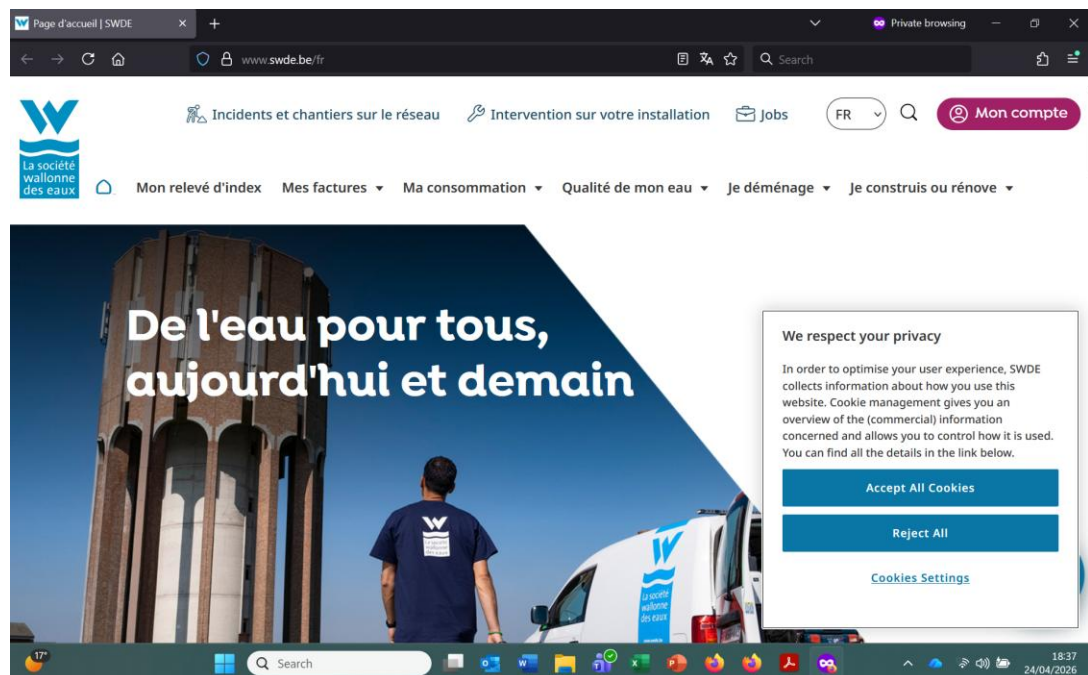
Page d'accueil | SWDE

Private browsing

www.swde.be/fr

Search

La société wallonne des eaux

Incidents et chantiers sur le réseau

Intervention sur votre installation

Jobs

FR

Mon compte

Mon relevé d'index

Mes factures

Ma consommation

Qualité de mon eau

Je déménage

Je construis ou rénove

De l'eau pour tous, aujourd'hui et demain

We respect your privacy

In order to optimise your user experience, SWDE collects information about how you use this website. Cookie management gives you an overview of the (commercial) information concerned and allows you to control how it is used. You can find all the details in the link below.

Accept All Cookies

Reject All

Cookies Settings

17°

Search

18:37
24/04/2026